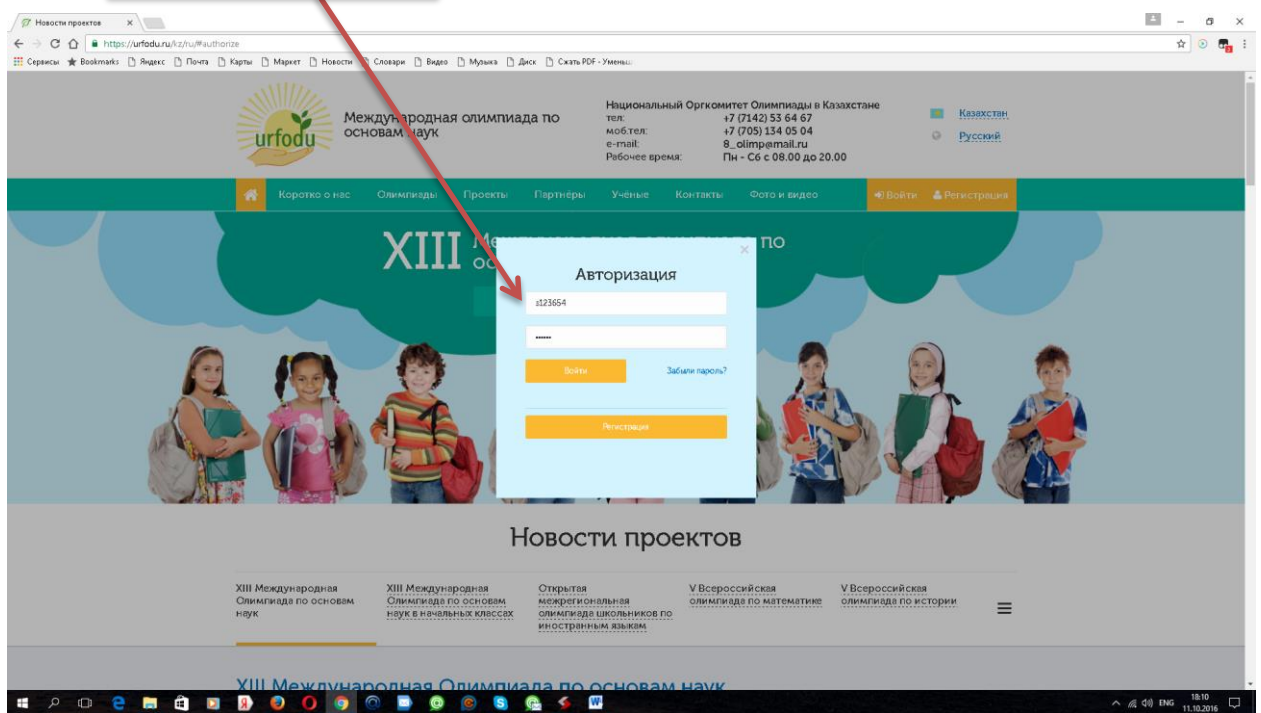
Новости проектов ×

https://urfodu.ru/kz/ru/#authorize

Сервисы Bookmarks Яндекс Почта Карты Маркет Новости Словари Видео Музыка Диск Сжать PDF - Умены

urfodu

Международная олимпиада по основам наук

Национальный Оргкомитет Олимпиады в Казахстане
тел: +7 (7142) 53 64 67
моб.тел: +7 (705) 134 05 04
e-mail: 8_olimp@mail.ru
Рабочее время: Пн - Сб с 08.00 до 20.00

Казахстан
Русский

Коротко о нас Олимпиады Проекты Партнёры Учёные Контакты Фото и видео Войти Регистрация

XIII Ме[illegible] по ос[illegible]

Авторизация

a123654

••••••

Войти

Забыли пароль?

Регистрация

Новости проектов

XIII Международная Олимпиада по основам наук

XIII Международная Олимпиада по основам наук в начальных классах

Открытая межрегиональная олимпиада школьников по иностранным языкам

V Всероссийская олимпиада по математике

V Всероссийская олимпиада по истории

XIII Международная Олимпиада по основам наук

ENG 18:10 11.10.2016